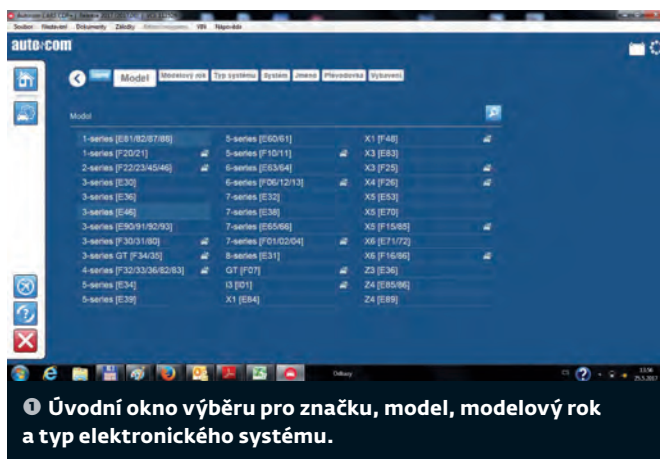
Autocom CARS CDP+ | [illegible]

Soubor Nastavení Dokumenty Základy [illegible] VIN Nápověda

autocom

Model Modelový rok Typ systému Systém Jméno Převodovka Vybavení

Model

| | | |
|---|---|---|
| 1-series [E81/82/87/88] | 5-series [E60/61] | X1 [F48] |
| 1-series [F20/21] | 5-series [F10/11] | X3 [E83] |
| 2-series [F22/23/45/46] | 6-series [E63/64] | X3 [F25] |
| 3-series [E30] | 6-series [F06/12/13] | X4 [F26] |
| 3-series [E36] | 7-series [E32] | X5 [E53] |
| 3-series [E46] | 7-series [E38] | X5 [E70] |
| 3-series [E90/91/92/93] | 7-series [E65/66] | X5 [F15/85] |
| 3-series [F30/31/80] | 7-series [F01/02/04] | X6 [E71/72] |
| 3-series GT [F34/35] | 8-series [E31] | X6 [F16/86] |
| 4-series [F32/33/36/82/83] | GT [F07] | Z3 [E36] |
| 5-series [E34] | i3 [I01] | Z4 [E85/86] |
| 5-series [E39] | X1 [E84] | Z4 [E89] |

Odkazy

❶ Úvodní okno výběru pro značku, model, modelový rok a typ elektronického systému.